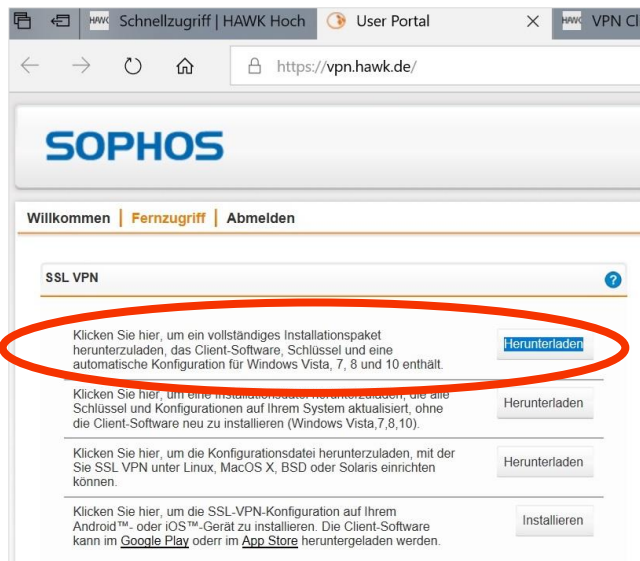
Schnellzugriff | HAWK Hoch
User Portal
VPN Cl
https://vpn.hawk.de/

SOPHOS

Willkommen | Fernzugriff | Abmelden

SSL VPN

?

Klicken Sie hier, um ein vollständiges Installationspaket herunterzuladen, das Client-Software, Schlüssel und eine automatische Konfiguration für Windows Vista, 7, 8 und 10 enthält.

Herunterladen

Klicken Sie hier, um eine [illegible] herunterzuladen, die alle Schlüssel und Konfigurationen auf Ihrem System aktualisiert, ohne die Client-Software neu zu installieren (Windows Vista,7,8,10).

Herunterladen

Klicken Sie hier, um die Konfigurationsdatei herunterzuladen, mit der Sie SSL VPN unter Linux, MacOS X, BSD oder Solaris einrichten können.

Herunterladen

Klicken Sie hier, um die SSL-VPN-Konfiguration auf Ihrem Android™- oder iOS™-Gerät zu installieren. Die Client-Software kann im Google Play oderr im App Store heruntergeladen werden.

Installieren